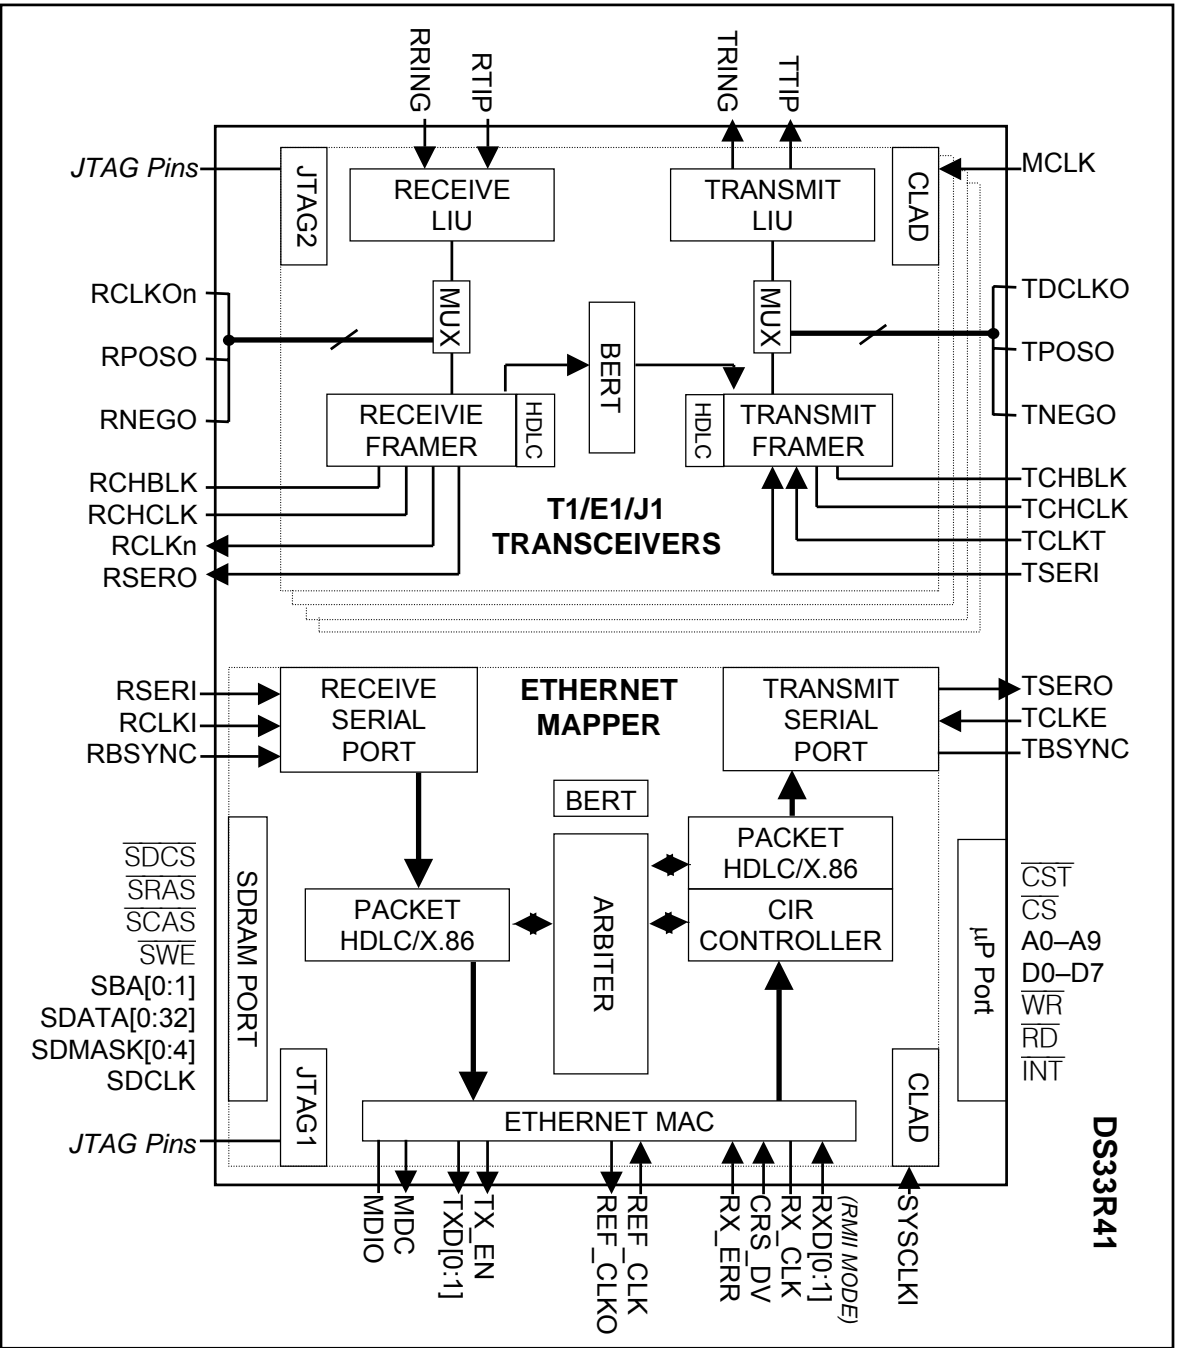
RRING
RTIP
TRING
TTIP

JTAG Pins
JTAG2
RECEIVE LIU
TRANSMIT LIU
CLAD
MCLK

RCLKOn
RPOSO
RNEGO
MUX
BERT
MUX
TDCLKO
TPOSO
TNEGO

RECEIVIE FRAMER
HDLC
HDLC
TRANSMIT FRAMER

RCHBLK
RCHCLK
RCLKn
RSERO
T1/E1/J1 TRANSCEIVERS
TCHBLK
TCHCLK
TCLKT
TSERI

RSERI
RCLKI
RBSYNC
RECEIVE SERIAL PORT
ETHERNET MAPPER
TRANSMIT SERIAL PORT
TSERO
TCLKE
TBSYNC

BERT
PACKET HDLC/X.86

$\overline{SDCS}$
$\overline{SRAS}$
$\overline{SCAS}$
$\overline{SWE}$
SBA[0:1]
SDATA[0:32]
SDMASK[0:4]
SDCLK
SDRAM PORT
PACKET HDLC/X.86
ARBITER
CIR CONTROLLER
µP Port
$\overline{CST}$
$\overline{CS}$
A0–A9
D0–D7
$\overline{WR}$
$\overline{RD}$
$\overline{INT}$

JTAG Pins
JTAG1
ETHERNET MAC
CLAD
DS33R41

MDIO
MDC
TXD[0:1]
TX_EN
REF_CLKO
REF_CLK
RX_ERR
CRS_DV
RX_CLK
RXD[0:1]
(RMII MODE)
SYSCLKI